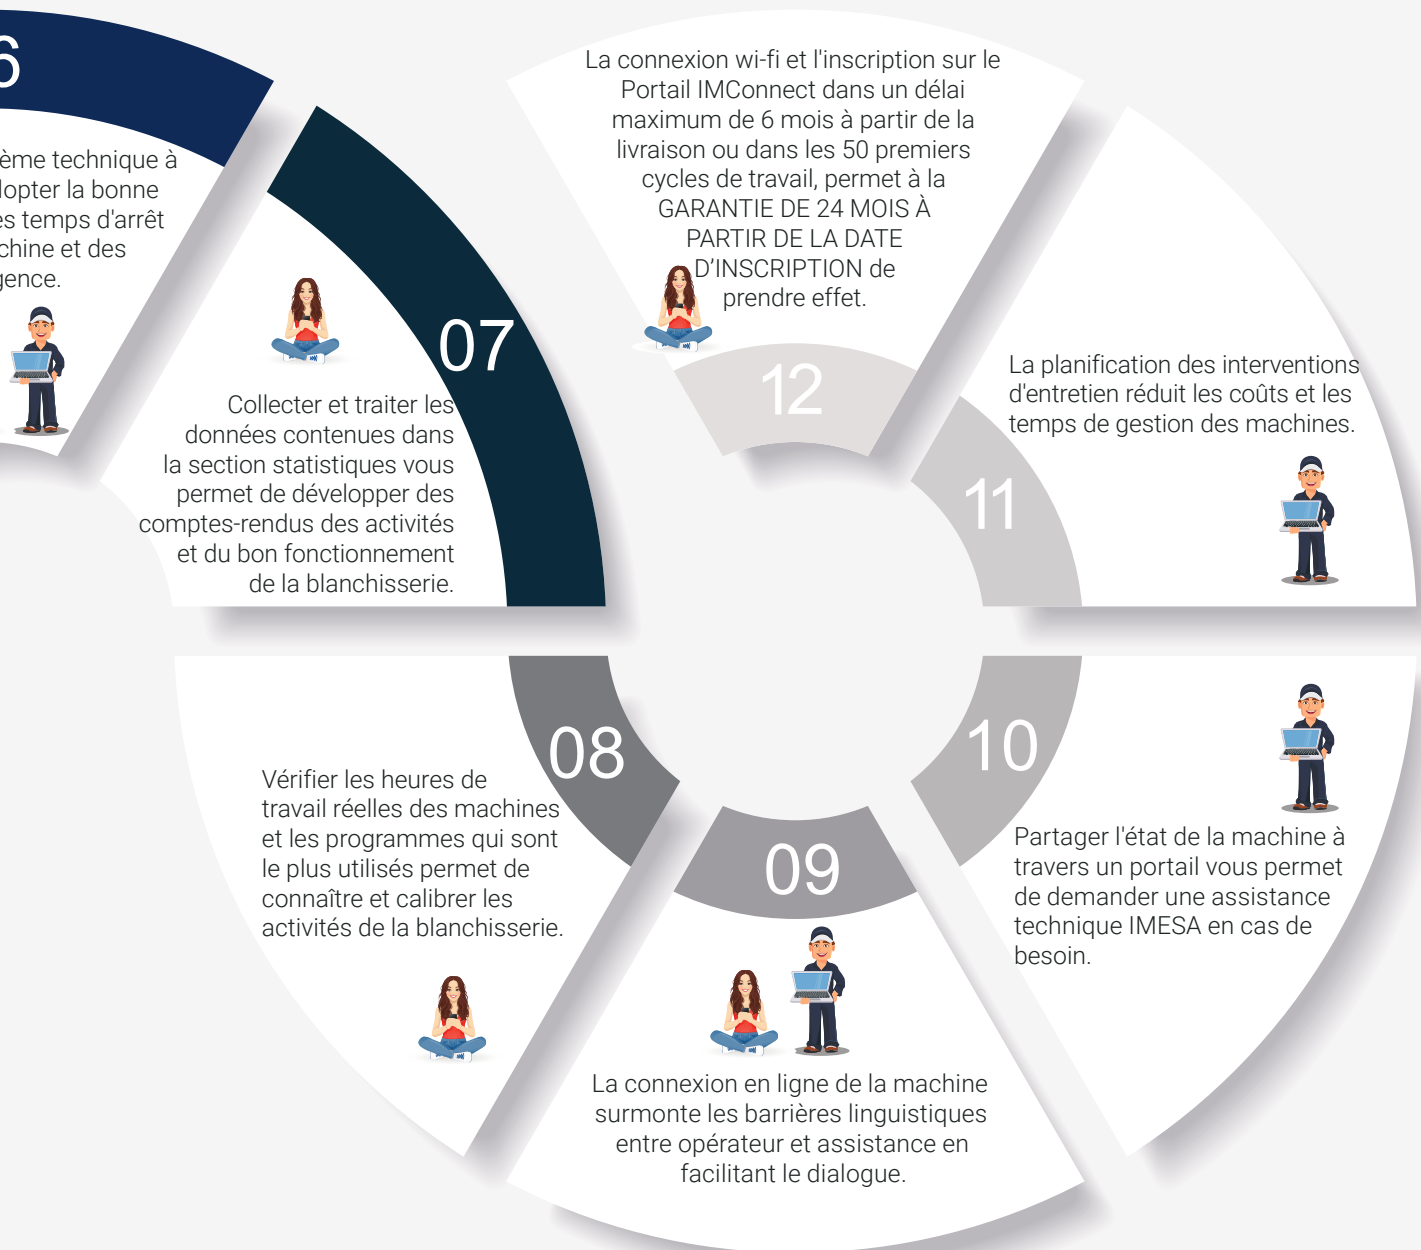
6

ème technique à lopter la bonne es temps d'arrêt chine et des gence.

07

Collecter et traiter les données contenues dans la section statistiques vous permet de développer des comptes-rendus des activités et du bon fonctionnement de la blanchisserie.

La connexion wi-fi et l'inscription sur le Portail IMConnect dans un délai maximum de 6 mois à partir de la livraison ou dans les 50 premiers cycles de travail, permet à la GARANTIE DE 24 MOIS À PARTIR DE LA DATE D'INSCRIPTION de prendre effet.

12

La planification des interventions d'entretien réduit les coûts et les temps de gestion des machines.

11

08

Vérifier les heures de travail réelles des machines et les programmes qui sont le plus utilisés permet de connaître et calibrer les activités de la blanchisserie.

09

La connexion en ligne de la machine surmonte les barrières linguistiques entre opérateur et assistance en facilitant le dialogue.

10

Partager l'état de la machine à travers un portail vous permet de demander une assistance technique IMESA en cas de besoin.